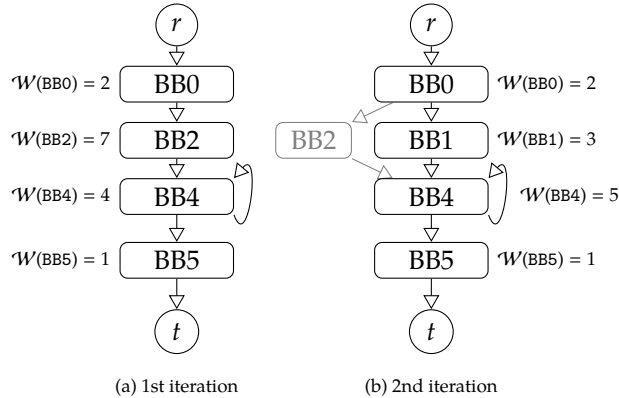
$r$

$\mathcal{W}$(BB0) = 2 BB0

$\mathcal{W}$(BB2) = 7 BB2

$\mathcal{W}$(BB4) = 4 BB4

$\mathcal{W}$(BB5) = 1 BB5

$t$

(a) 1st iteration

$r$

BB0 $\mathcal{W}$(BB0) = 2

BB2

BB1 $\mathcal{W}$(BB1) = 3

BB4 $\mathcal{W}$(BB4) = 5

BB5 $\mathcal{W}$(BB5) = 1

$t$

(b) 2nd iteration